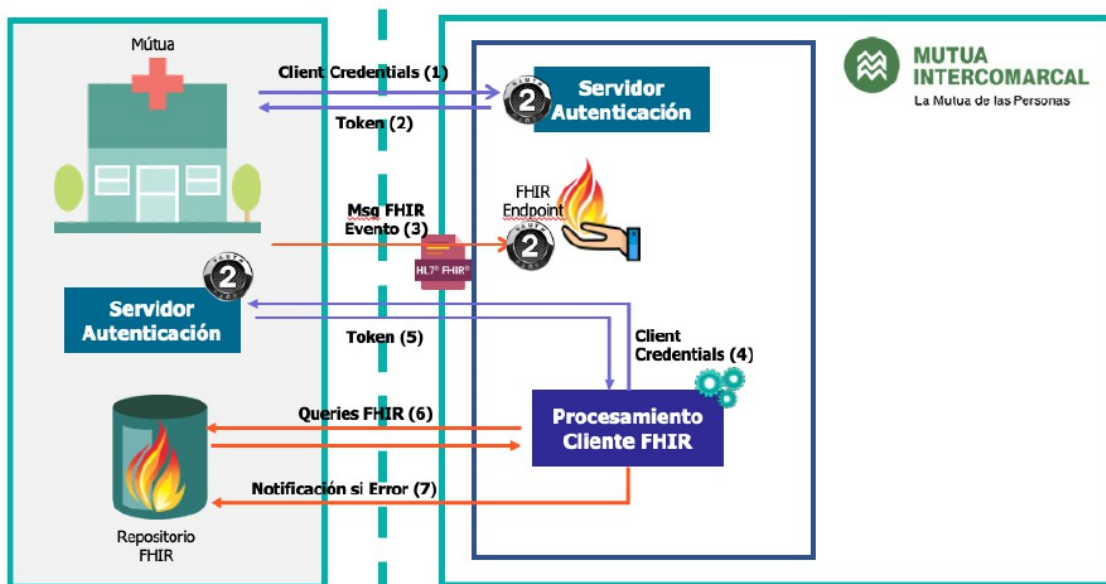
Mútua

Client Credentials (1)

Token (2)

Servidor Autenticación

MUTUA INTERCOMARCAL
La Mutua de las Personas

FHIR Endpoint

Msg FHIR Evento (3)

HL7 FHIR

Servidor Autenticación

Token (5)

Client Credentials (4)

Queries FHIR (6)

Procesamiento Cliente FHIR

Notificación si Error (7)

Repositorio FHIR